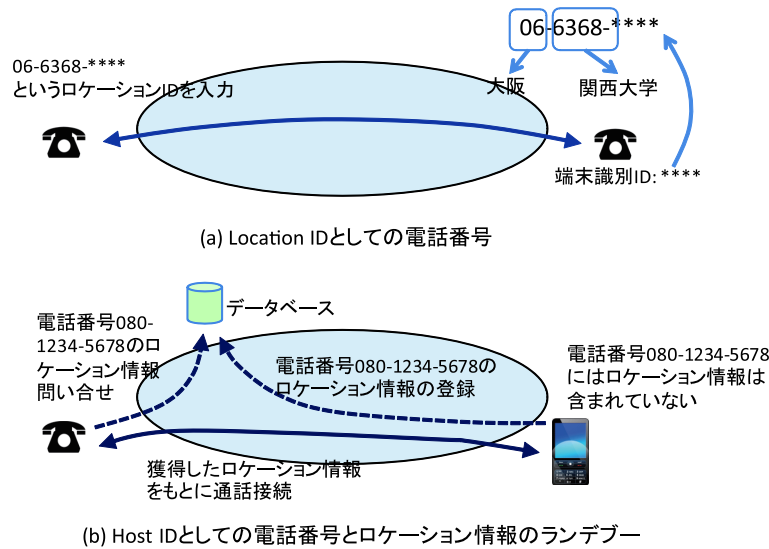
06-6368-****

06-6368-****
というロケーションIDを入力

大阪

関西大学

端末識別ID: ****

(a) Location IDとしての電話番号

データベース

電話番号080-1234-5678のロケーション情報問い合せ

電話番号080-1234-5678のロケーション情報の登録

電話番号080-1234-5678にはロケーション情報は含まれていない

獲得したロケーション情報をもとに通話接続

(b) Host IDとしての電話番号とロケーション情報のランデブー